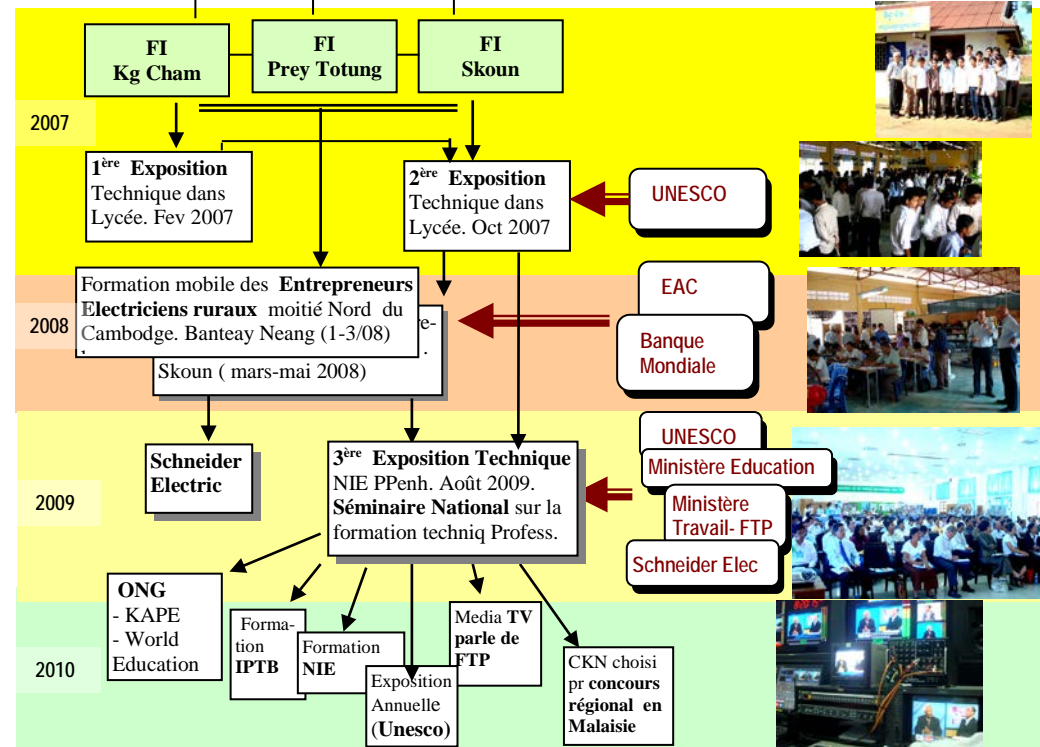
FI
Kg Cham

FI
Prey Totung

FI
Skoun

2007

$1^{ère}$ **Exposition** Technique dans Lycée. Fev 2007

$2^{ère}$ **Exposition** Technique dans Lycée. Oct 2007

UNESCO

2008

Formation mobile des **Entrepreneurs Electriciens ruraux** moitié Nord du Cambodge. Banteay Neang (1-3/08)

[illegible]e-
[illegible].
Skoun ( mars-mai 2008)

EAC

Banque Mondiale

2009

Schneider Electric

$3^{ère}$ **Exposition Technique** NIE PPenh. Août 2009. **Séminaire National** sur la formation techniq Profess.

UNESCO

Ministère Education

Ministère Travail- FTP

Schneider Elec

2010

**ONG**
- KAPE
- World Education

Formation **IPTB**

Formation **NIE**

Exposition Annuelle (**Unesco**)

Media **TV parle de FTP**

CKN choisi pr **concours régional en Malaisie**